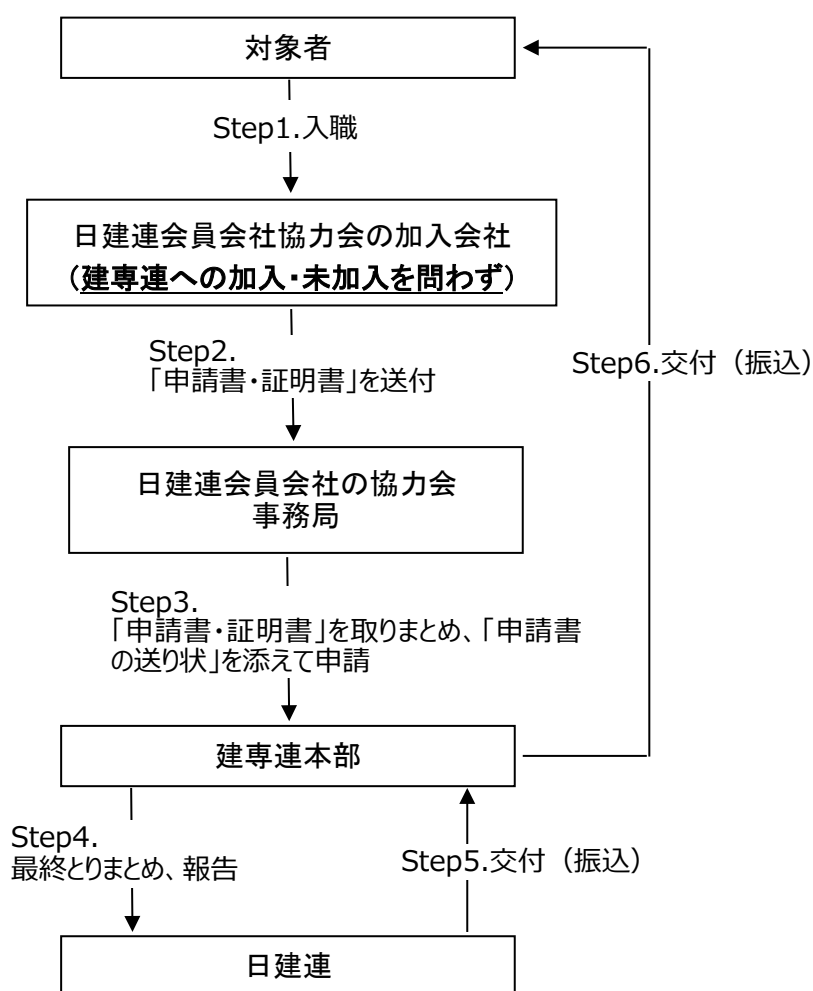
対象者

Step1.入職

日建連会員会社協力会の加入会社
（建専連への加入・未加入を問わず）

Step2.
「申請書・証明書」を送付

Step6.交付（振込）

日建連会員会社の協力会
事務局

Step3.
「申請書・証明書」を取りまとめ、「申請書の送り状」を添えて申請

建専連本部

Step4.
最終とりまとめ、報告

Step5.交付（振込）

日建連